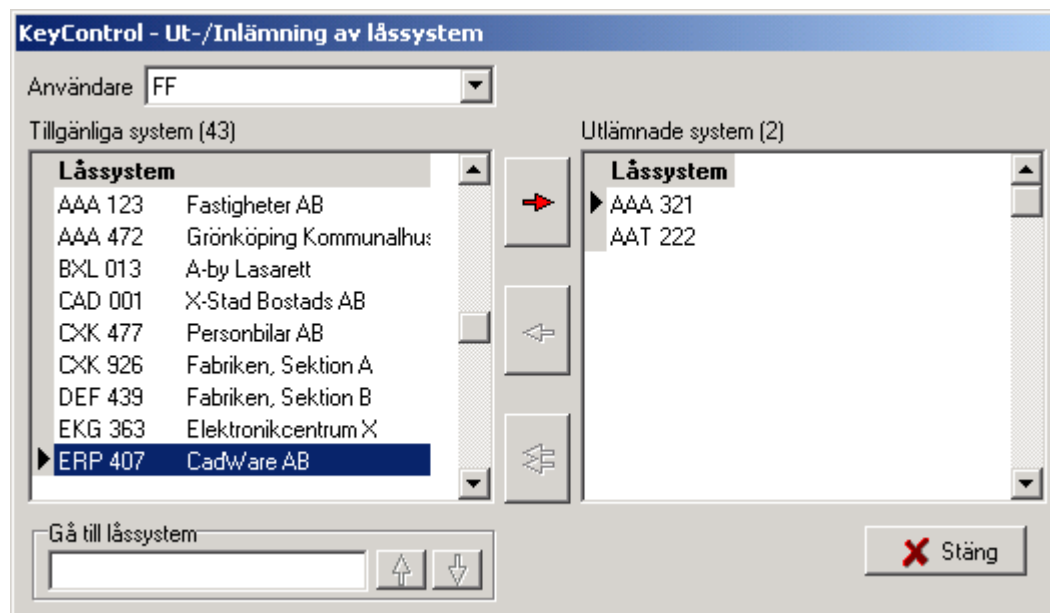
KeyControl - Ut-/Inlämning av låssystem

Användare FF

Tillgänliga system (43)

| Låssystem | |
|---|---|
| AAA 123 | Fastigheter AB |
| AAA 472 | Grönköping Kommunalhus |
| BXL 013 | A-by Lasarett |
| CAD 001 | X-Stad Bostads AB |
| CXK 477 | Personbilar AB |
| CXK 926 | Fabriken, Sektion A |
| DEF 439 | Fabriken, Sektion B |
| EKG 363 | Elektronikcentrum X |
| ERP 407 | CadWare AB |

Utlämnade system (2)

| Låssystem |
|---|
| AAA 321 |
| AAT 222 |

Gå till låssystem

Stäng